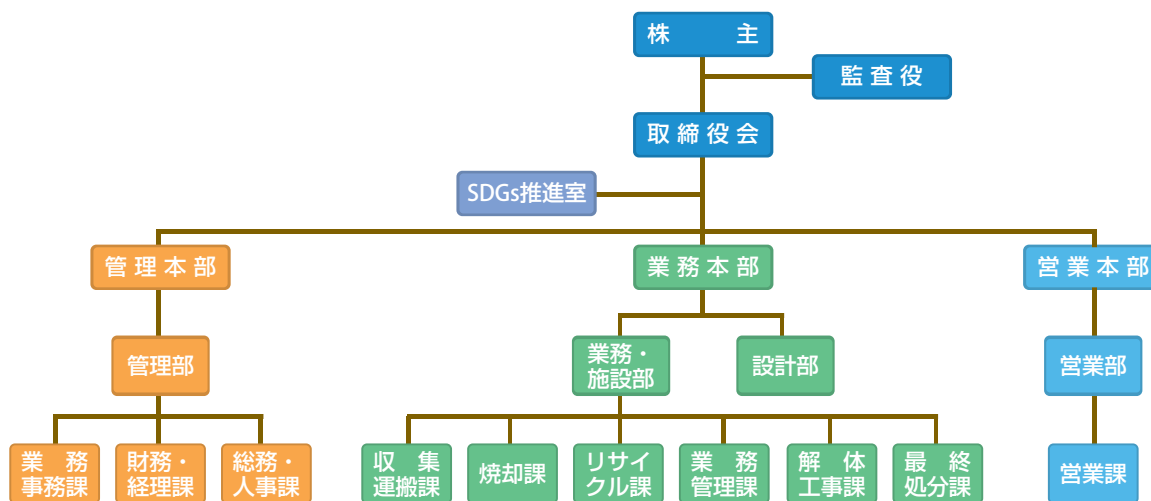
株　主

監査役

取締役会

SDGs推進室

管理本部

業務本部

営業本部

管理部

業務・施設部

設計部

営業部

業務事務課

財務・経理課

総務・人事課

収集運搬課

焼却課

リサイクル課

業務管理課

解体工事課

最終処分課

営業課